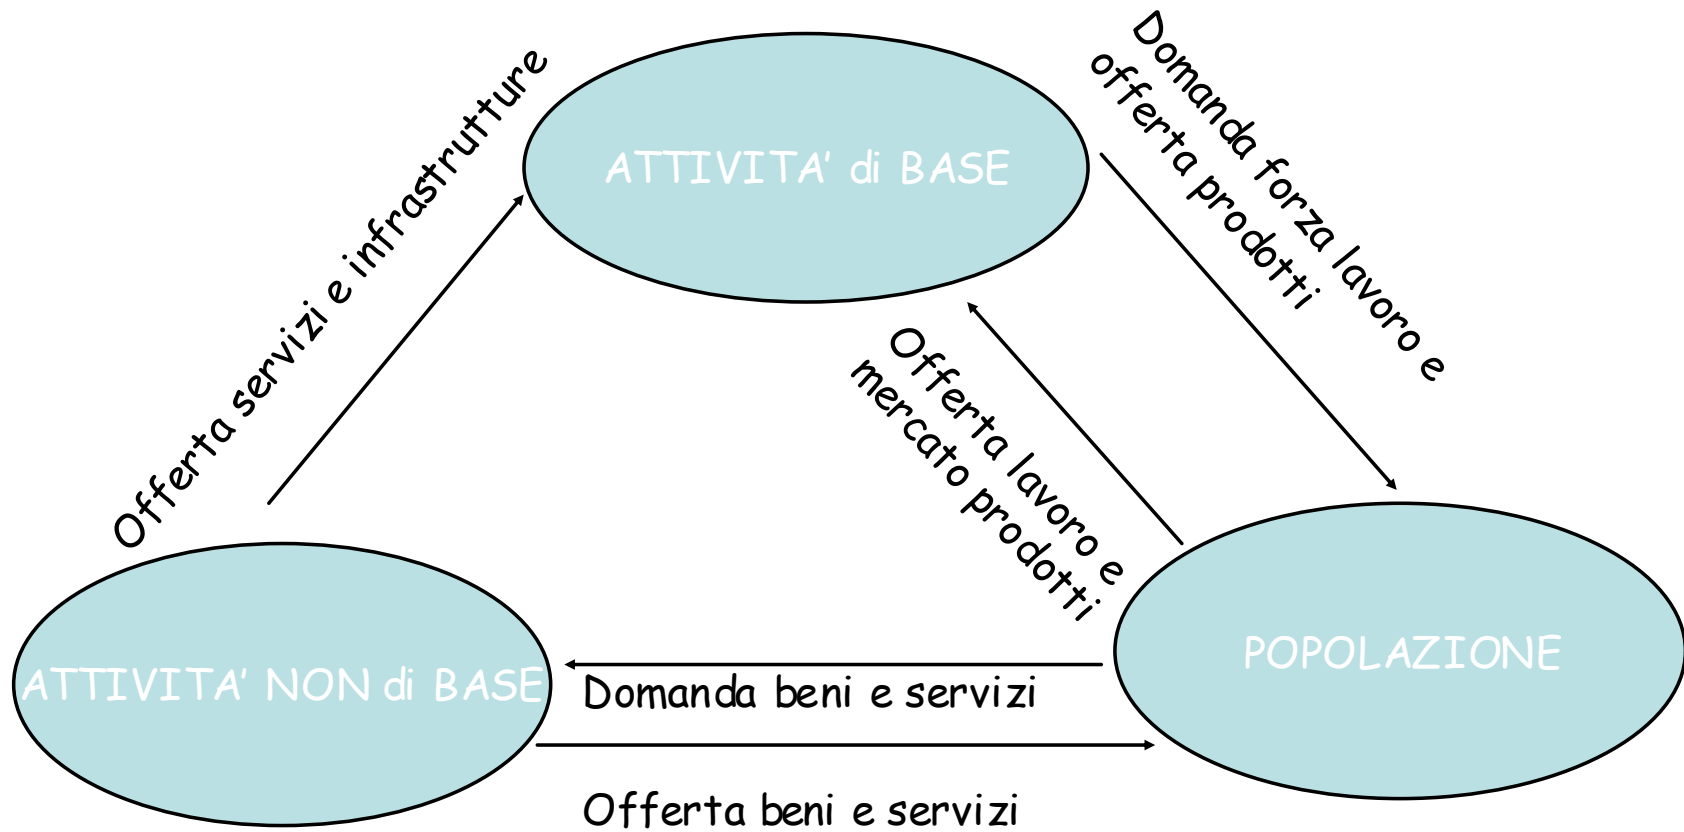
ATTIVITA' di BASE

Offerta servizi e infrastrutture

Domanda forza lavoro e offerta prodotti

Offerta lavoro e mercato prodotti

ATTIVITA' NON di BASE

POPOLAZIONE

Domanda beni e servizi

Offerta beni e servizi